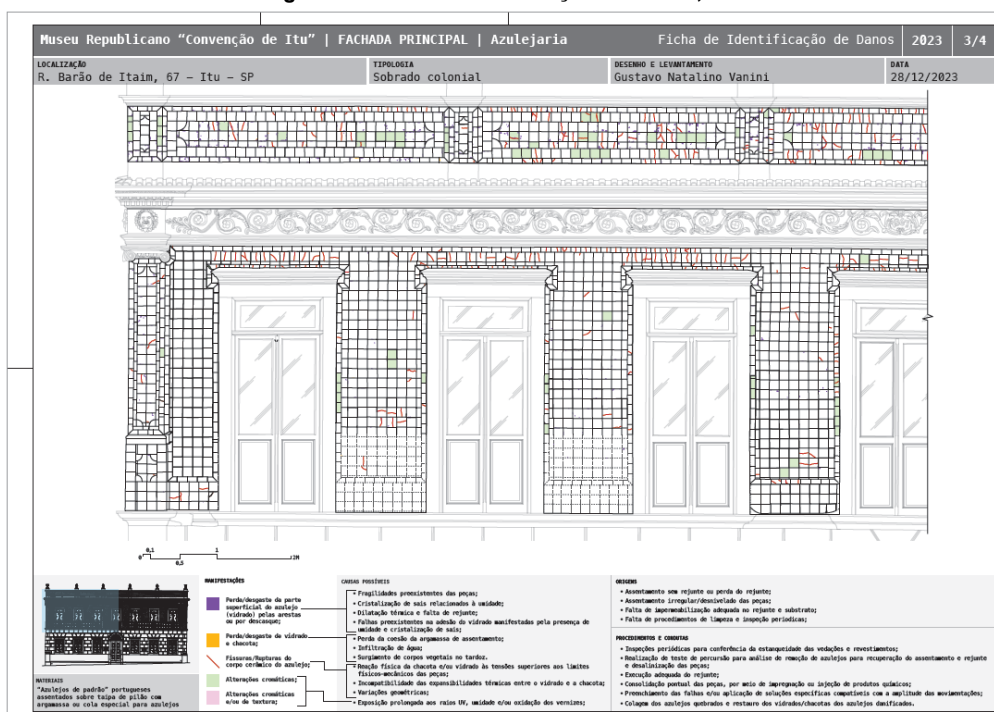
Museu Republicano "Convenção de Itu" | FACHADA PRINCIPAL | Azulejaria

Ficha de Identificação de Danos | 2023 | 3/4

LOCALIZAÇÃO
R. Barão de Itaim, 67 – Itu – SP

TIPOLOGIA
Sobrado colonial

DESENHO E LEVANTAMENTO
Gustavo Natalino Vanini

DATA
28/12/2023

0 0,1 0,5 1 2M

MATERIAIS
"Azulejos de padrão" portugueses assentados sobre taipa de pilão com argamassa ou cola especial para azulejos

MANIFESTAÇÕES

Perda/desgaste da parte superficial do azulejo (vidrado) pelas arestas ou por descasque;

Perda/desgaste de vidrado e chacota;

Fissuras/Rupturas do corpo cerâmico do azulejo;

Alterações cromáticas;

Alterações cromáticas e/ou de textura;

CAUSAS POSSÍVEIS
• Fragilidades preexistentes das peças;
• Cristalização de sais relacionados à umidade;
• Dilatação térmica e falta de rejunte;
• Falhas preexistentes na adesão do vidrado manifestadas pela presença de umidade e cristalização de sais;
• Perda da coesão da argamassa de assentamento;
• Infiltração de água;
• Surgimento de corpos vegetais no tardoz.
• Reação física da chacota e/ou vidrado às tensões superiores aos limites físicos-mecânicos das peças;
• Incompatibilidade das expansibilidades térmicas entre o vidrado e a chacota;
• Variações geométricas;
• Exposição prolongada aos raios UV, umidade e/ou oxidação dos vernizes;

ORIGENS
• Assentamento sem rejunte ou perda do rejunte;
• Assentamento irregular/desnivelado das peças;
• Falta de impermeabilização adequada no rejunte e substrato;
• Falta de procedimentos de limpeza e inspeção periódicas;

PROCEDIMENTOS E CONDUTAS
• Inspeções periódicas para conferência da estanqueidade das vedações e revestimentos;
• Realização de teste de percussão para análise de remoção de azulejos para recuperação do assentamento e rejunte e dessalinização das peças;
• Execução adequada do rejunte;
• Consolidação pontual das peças, por meio de impregnação ou injeção de produtos químicos;
• Preenchimento das falhas e/ou aplicação de soluções específicas compatíveis com a amplitude das movimentações;
• Colagem dos azulejos quebrados e restauro dos vidrados/chacotas dos azulejos danificados.